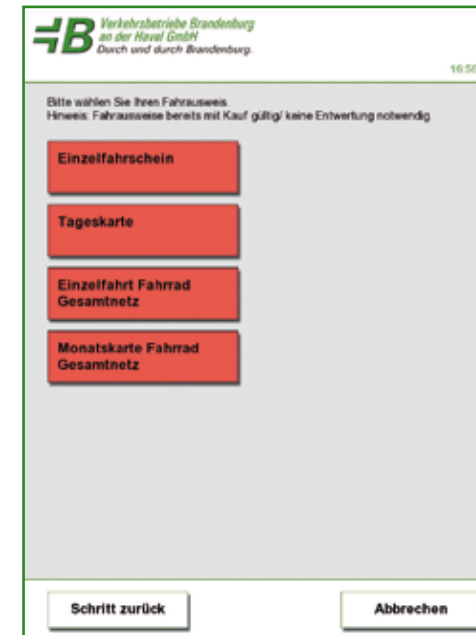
B Verkehrsbetriebe Brandenburg an der Havel GmbH
Durch und durch Brandenburg.

16:5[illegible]

Bitte wählen Sie Ihren Fahrausweis.
Hinweis: Fahrausweise bereits mit Kauf gültig/ keine Entwertung notwendig.

Einzelfahrschein

Tageskarte

Einzelfahrt Fahrrad Gesamtnetz

Monatskarte Fahrrad Gesamtnetz

Schritt zurück

Abbrechen